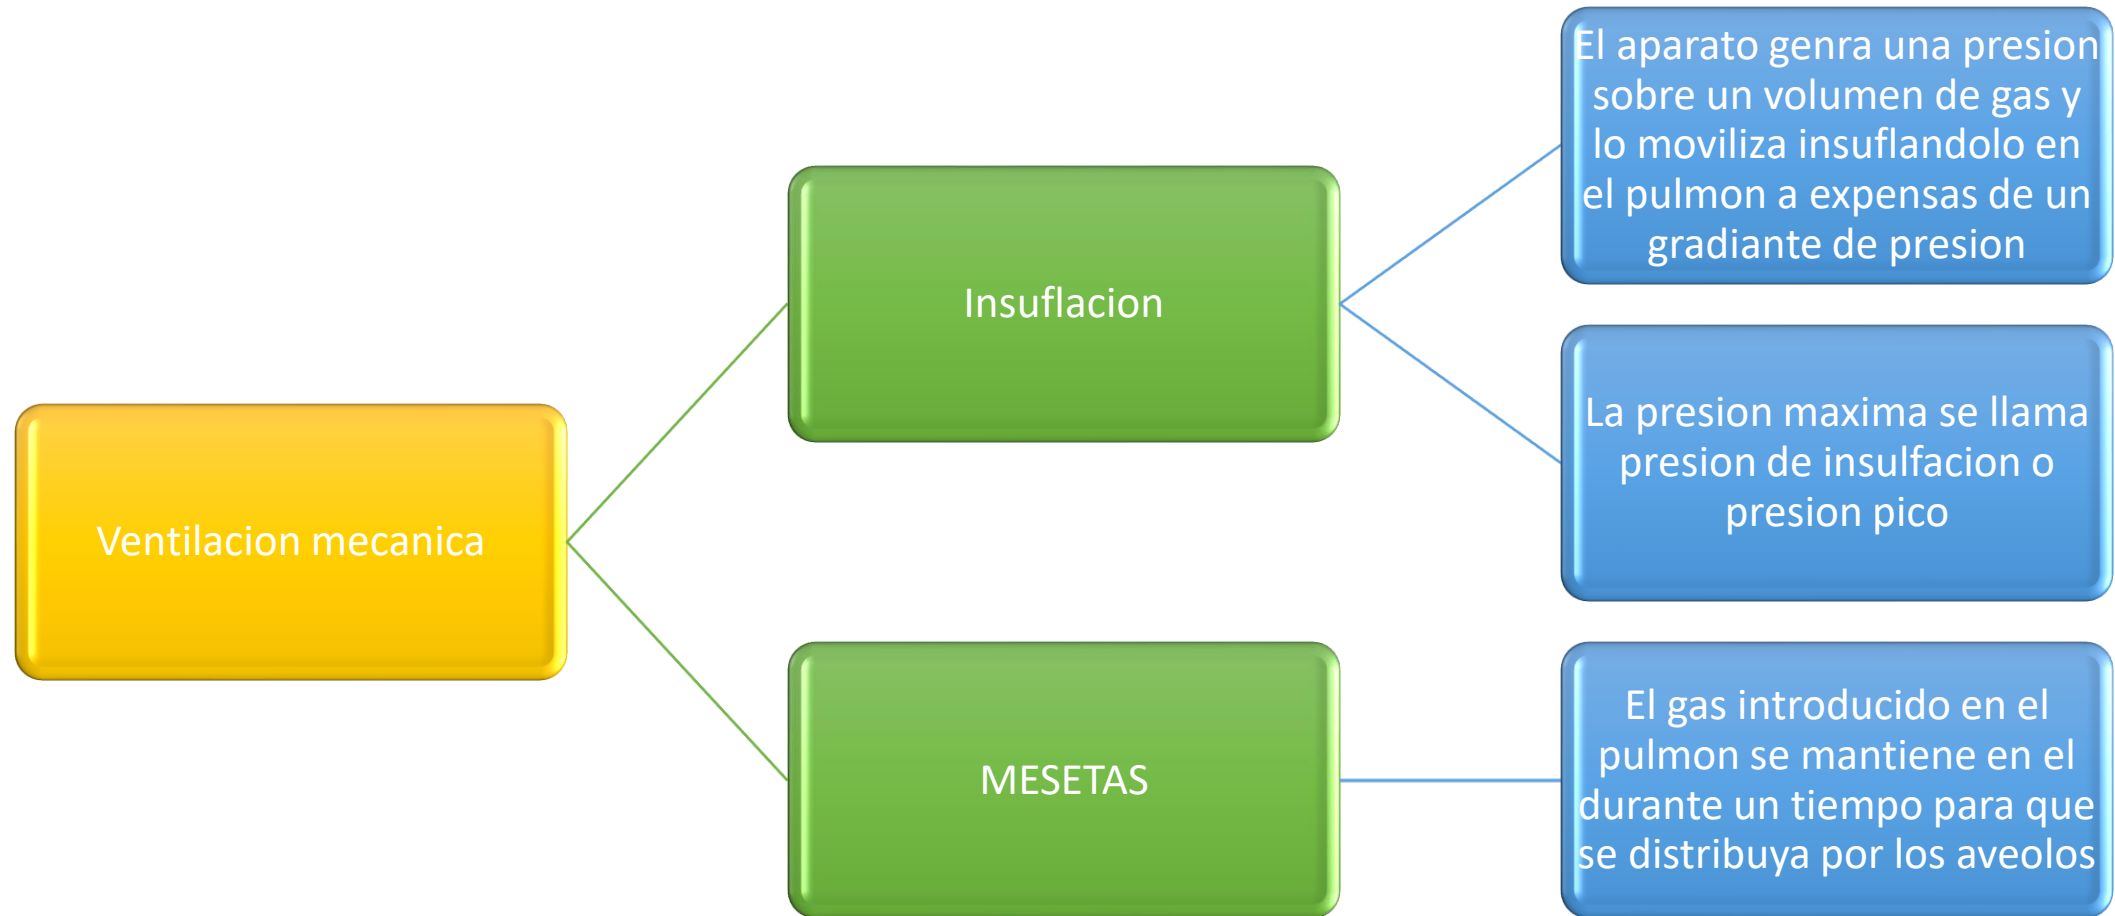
Ventilacion mecanica

Insuflacion

El aparato genra una presion sobre un volumen de gas y lo moviliza insuflandolo en el pulmon a expensas de un gradiante de presion

La presion maxima se llama presion de insulfacion o presion pico

MESETAS

El gas introducido en el pulmon se mantiene en el durante un tiempo para que se distribuya por los aveolos